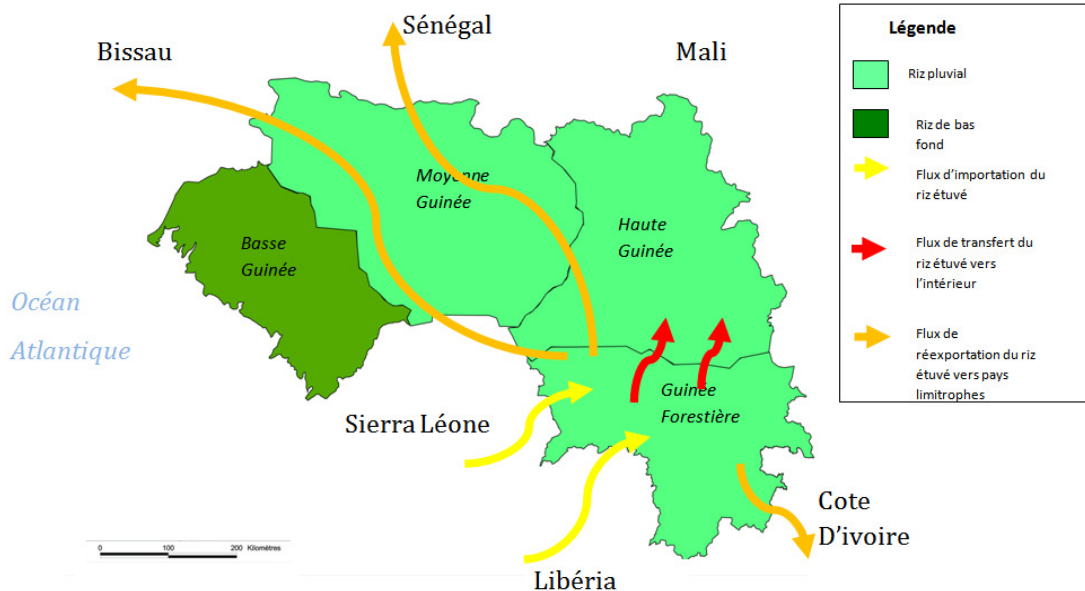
Sénégal

Bissau

Mali

Légende

Riz pluvial

Riz de bas fond

Flux d'importation du riz étuvé

Flux de transfert du riz étuvé vers l'intérieur

Flux de réexportation du riz étuvé vers pays limitrophes

Moyenne Guinée

Haute Guinée

Basse Guinée

Océan Atlantique

Guinée Forestière

Sierra Léone

Cote D'ivoire

Libéria

0 100 200 Kilomètres